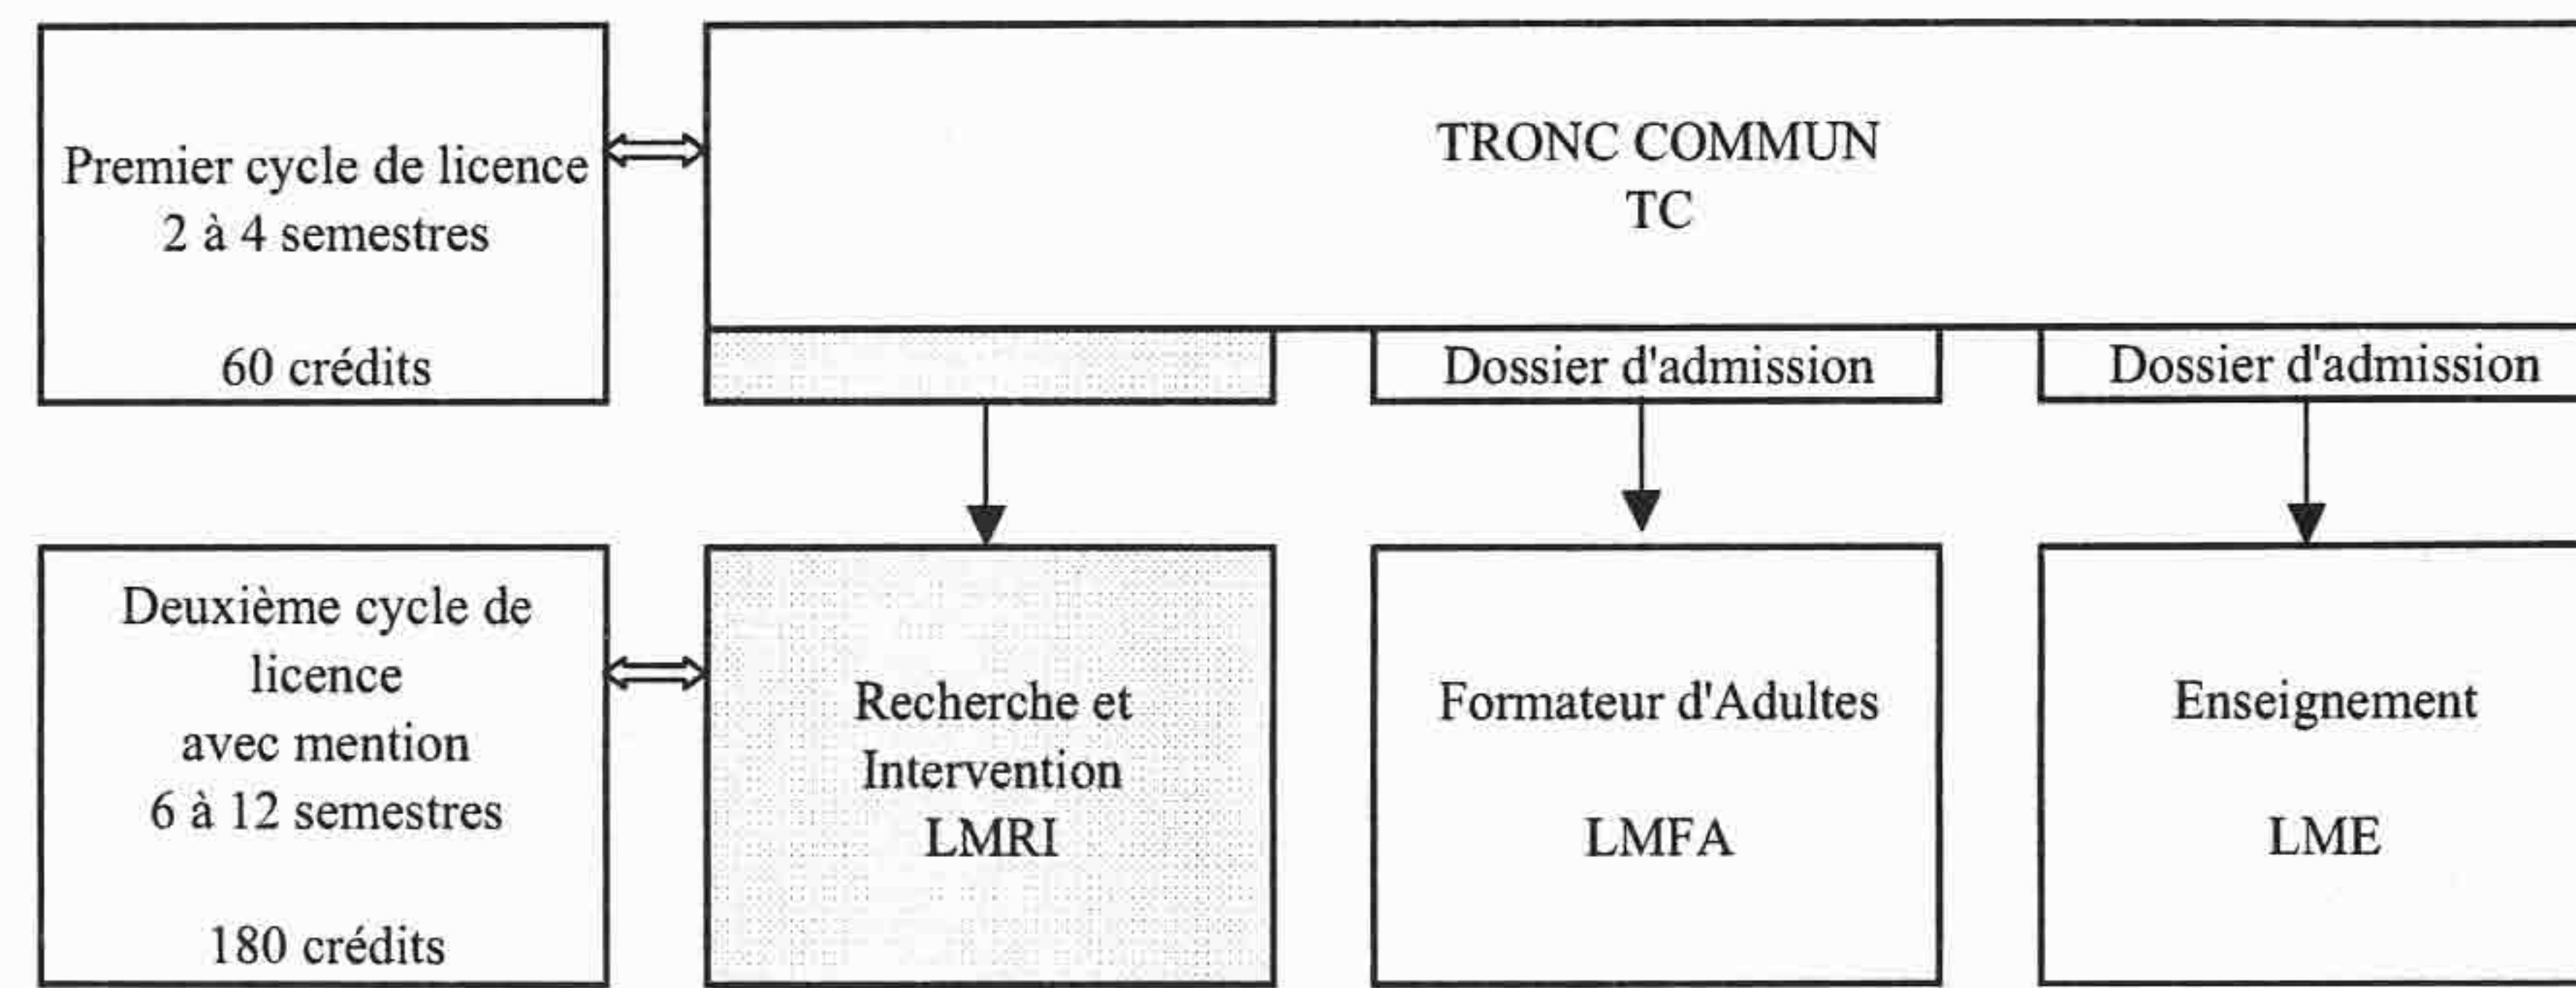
Premier cycle de licence
2 à 4 semestres

60 crédits

TRONC COMMUN
TC

Dossier d'admission

Dossier d'admission

Deuxième cycle de licence
avec mention
6 à 12 semestres

180 crédits

Recherche et Intervention
LMRI

Formateur d'Adultes

LMFA

Enseignement

LME